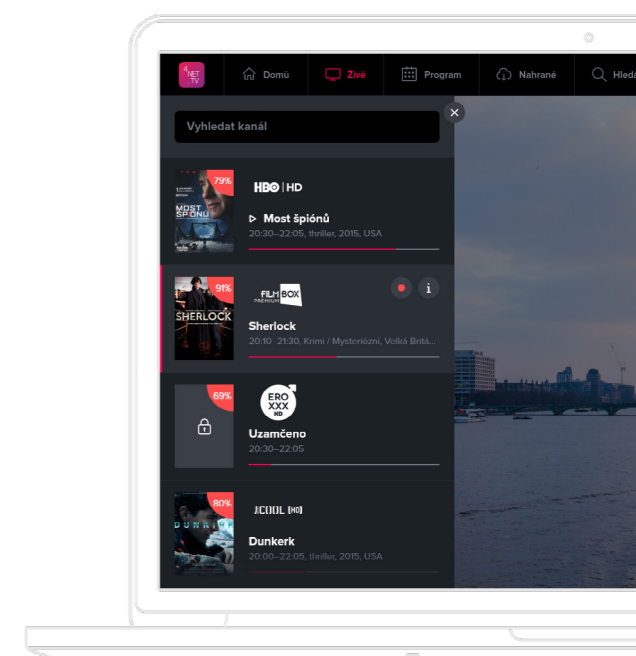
4NET TV

Domů

Živě

Program

Nahrané

Hledá

Vyhledat kanál

79%

MOST ŠPIONŮ

HBO | HD

Most špiónů

20:30–22:05, thriller, 2015, USA

91%

SHERLOCK

FILM BOX PREMIUM

Sherlock

20:10–21:30, Krimi / Mysteriózní, Velká Britá

69%

ERO XXX HD

Uzamčeno

20:30–22:05

80%

DUNKIRK

JCOOL HD

Dunkerk

20:00–22:05, thriller, 2015, USA